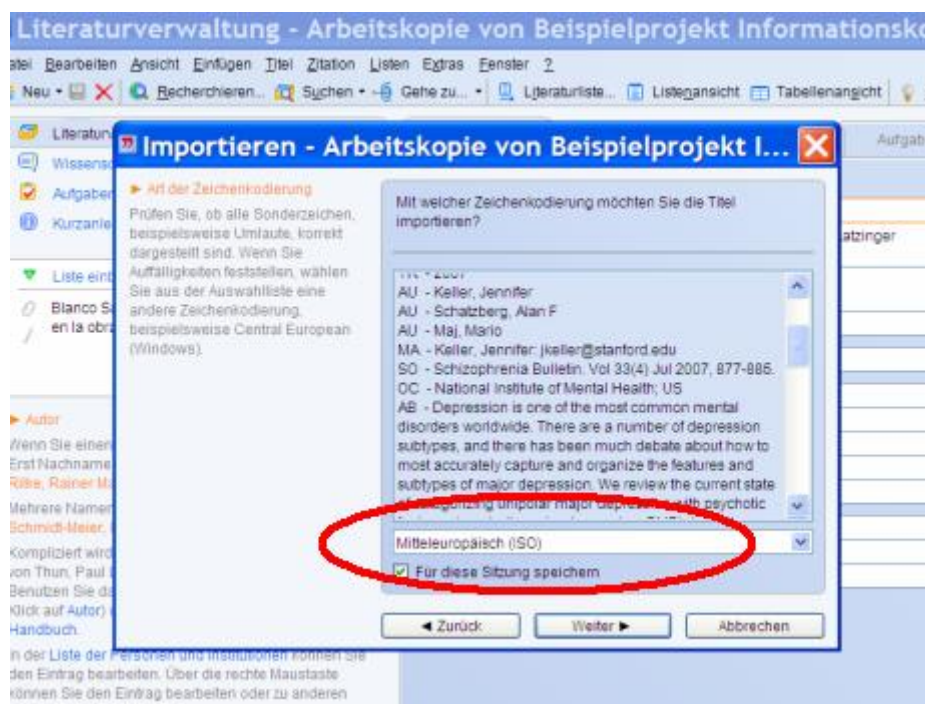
Literaturverwaltung - Arbeitskopie von Beispielprojekt Informationsk

atei Bearbeiten Ansicht Einfügen Titel Zitation Listen Extras Fenster ?

Neu • Recherchieren... Suchen • Gehe zu... • Literaturliste... Listenansicht Tabellenansicht

Literatur
Wissens
Aufgaben
Kurzanle

Liste ein

Blanco S
en la obra

Aufgab

atzinger

► Autor
Wenn Sie einen
Erst Nachname
Rilke, Rainer M

Mehrere Namen
Schmidt-Meier,

Kompliziert wird
von Thun, Paul
Benutzen Sie da
Klick auf Autor)
Handbuch.

In der Liste der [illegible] können Sie den Eintrag bearbeiten. Über die rechte Maustaste können Sie den Eintrag bearbeiten oder zu anderen

Importieren - Arbeitskopie von Beispielprojekt I...

► Art der Zeichenkodierung

Prüfen Sie, ob alle Sonderzeichen, beispielsweise Umlaute, korrekt dargestellt sind. Wenn Sie Auffälligkeiten feststellen, wählen Sie aus der Auswahlliste eine andere Zeichenkodierung, beispielsweise Central European (Windows).

Mit welcher Zeichenkodierung möchten Sie die Titel importieren?

AU - Keller, Jennifer
AU - Schatzberg, Alan F
AU - Maj, Mario
MA - Keller, Jennifer: jkeller@stanford.edu
SO - Schizophrenia Bulletin. Vol 33(4) Jul 2007, 877-885.
OC - National Institute of Mental Health; US
AB - Depression is one of the most common mental disorders worldwide. There are a number of depression subtypes, and there has been much debate about how to most accurately capture and organize the features and subtypes of major depression. We review the current state of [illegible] unipolar major depression with psychotic

Mitteleuropäisch (ISO)

Für diese Sitzung speichern

◄ Zurück
Weiter ►
Abbrechen